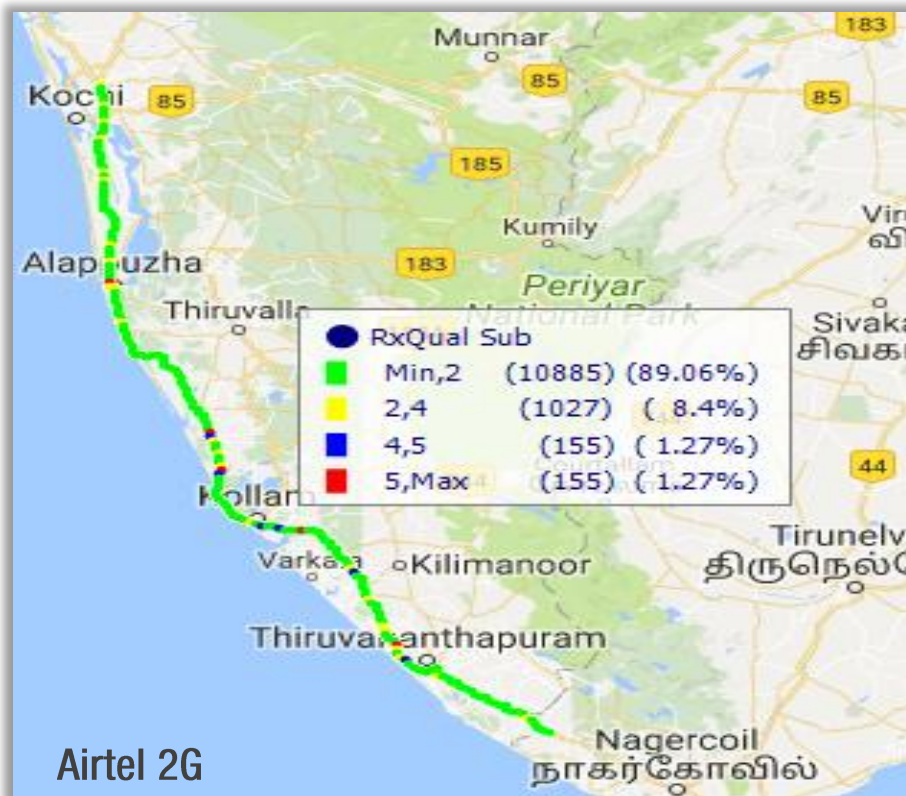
183
Munnar
85
Kochi
85
85
185
Kumily
Vir
வி
Alappuzha
183
Periyar
National Park
Thiruvalla
Sivaka
சிவகா
RxQual Sub
| | | | |
|---|---|---|---|
| | Min,2 | (10885) | (89.06%) |
| | 2,4 | (1027) | ( 8.4%) |
| | 4,5 | (155) | ( 1.27%) |
| | 5,Max | (155) | ( 1.27%) |
44
Kollam
Tirunelv
திருநெல்
Varkala
Kilimanoor
Thiruvananthapuram
Nagercoil
நாகர்கோவில்
Airtel 2G